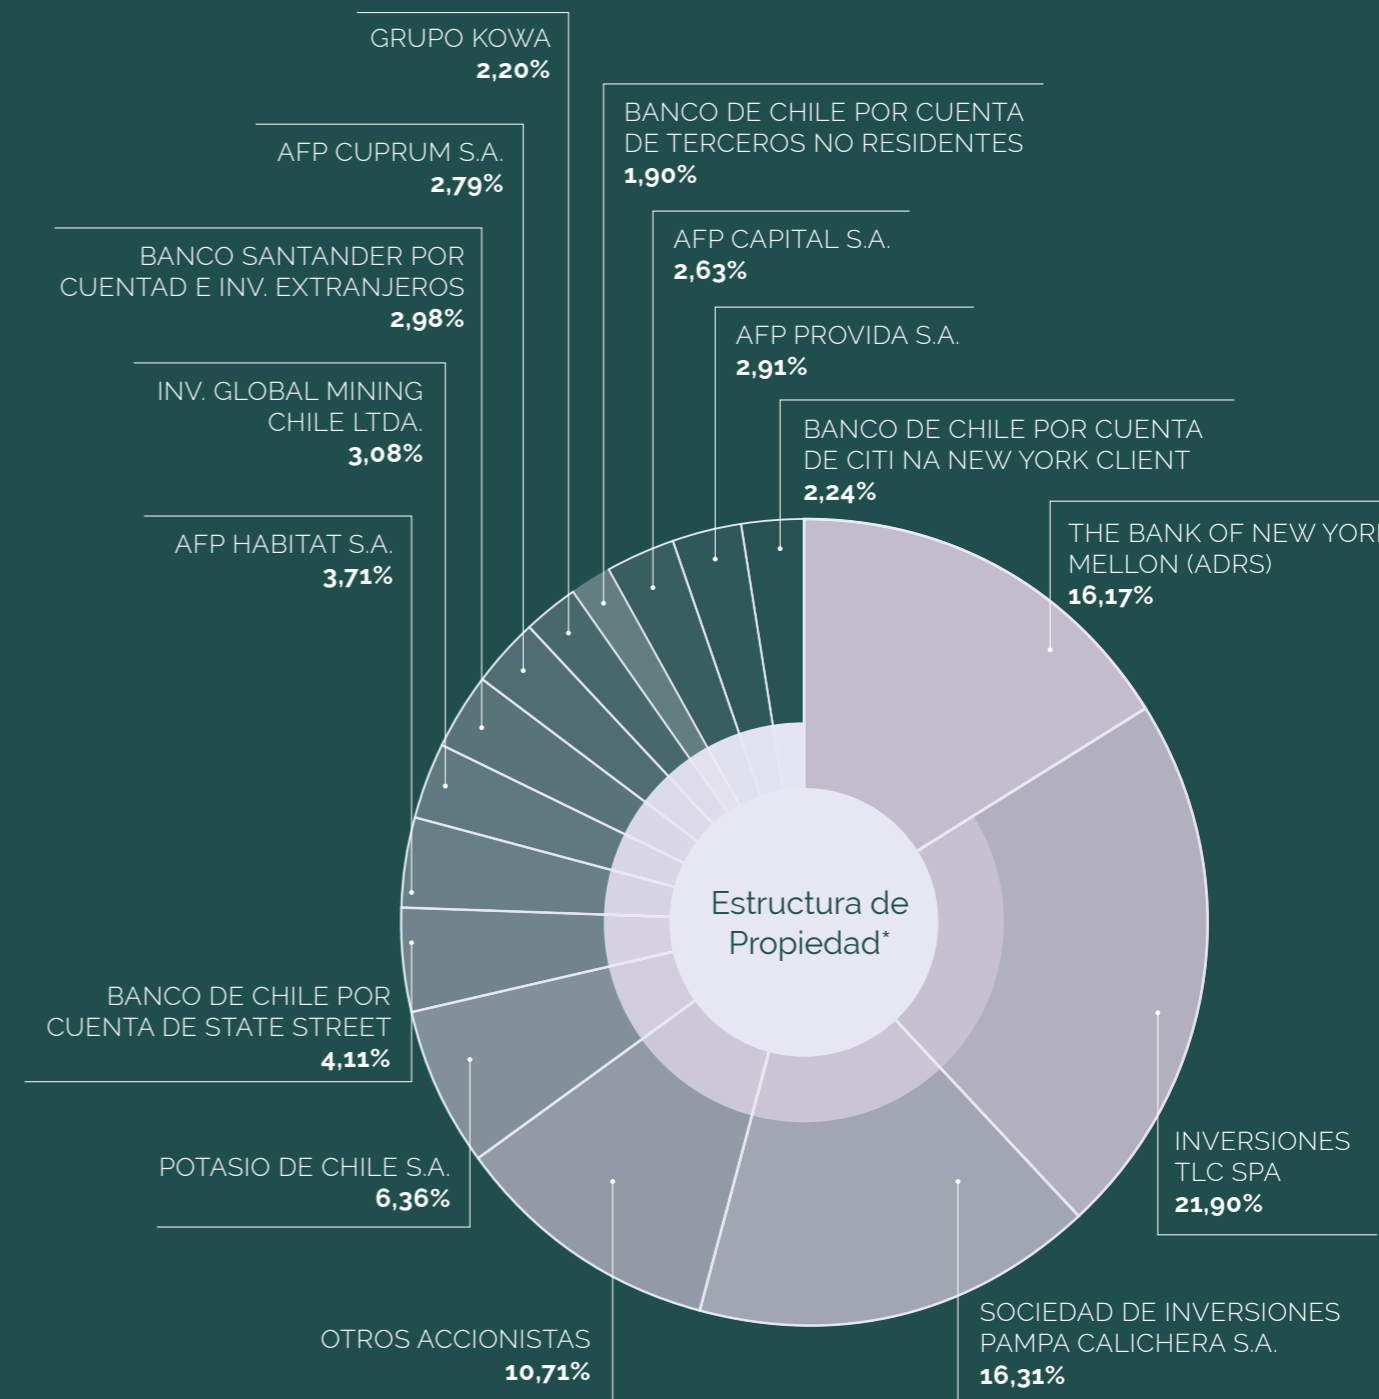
GRUPO KOWA
2,20%

BANCO DE CHILE POR CUENTA DE TERCEROS NO RESIDENTES
1,90%

AFP CUPRUM S.A.
2,79%

AFP CAPITAL S.A.
2,63%

BANCO SANTANDER POR CUENTAD E INV. EXTRANJEROS
2,98%

AFP PROVIDA S.A.
2,91%

INV. GLOBAL MINING CHILE LTDA.
3,08%

BANCO DE CHILE POR CUENTA DE CITI NA NEW YORK CLIENT
2,24%

AFP HABITAT S.A.
3,71%

THE BANK OF NEW YOR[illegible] MELLON (ADRS)
16,17%

Estructura de Propiedad*

BANCO DE CHILE POR CUENTA DE STATE STREET
4,11%

POTASIO DE CHILE S.A.
6,36%

INVERSIONES TLC SPA
21,90%

OTROS ACCIONISTAS
10,71%

SOCIEDAD DE INVERSIONES PAMPA CALICHERA S.A.
16,31%